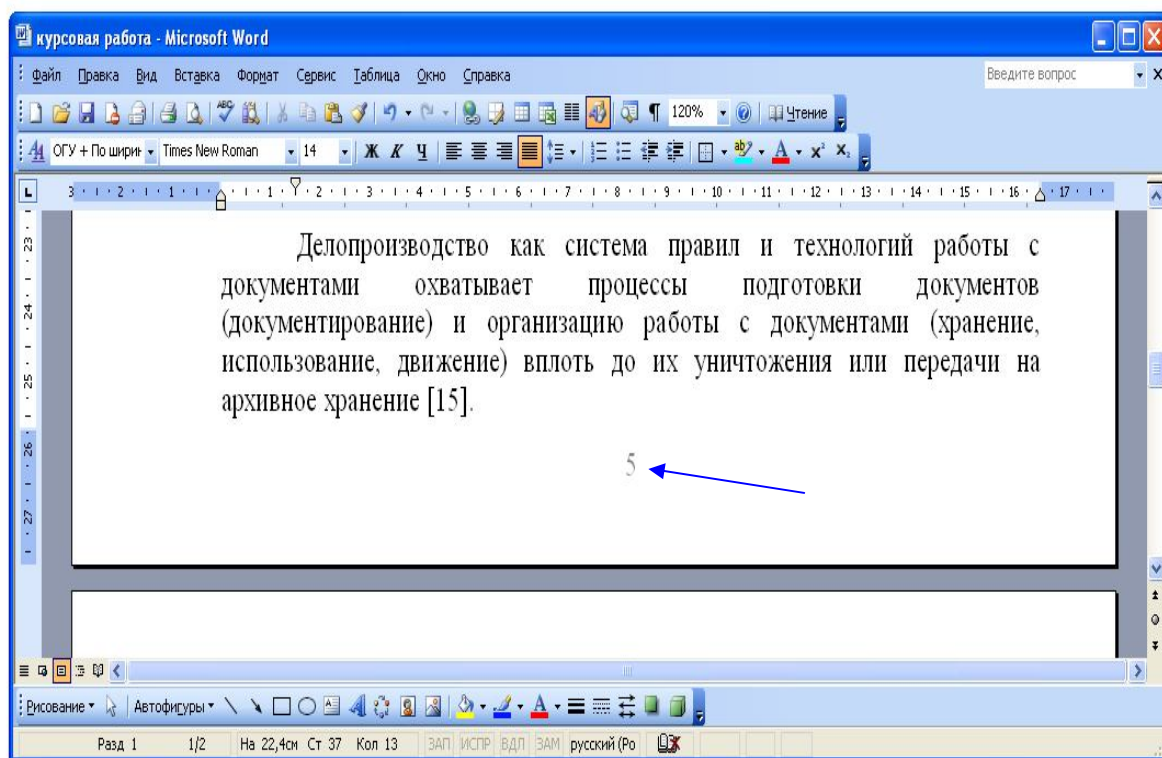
курсовая работа - Microsoft Word

Файл Правка Вид Вставка Формат Сервис Таблица Окно Справка

Введите вопрос

120% Чтение

ОГУ + По ширин Times New Roman 14 Ж К Ч

3 · 2 · 1 · 1 · 2 · 3 · 4 · 5 · 6 · 7 · 8 · 9 · 10 · 11 · 12 · 13 · 14 · 15 · 16 · 17

23 24 25 26 27

Делопроизводство как система правил и технологий работы с документами охватывает процессы подготовки документов (документирование) и организацию работы с документами (хранение, использование, движение) вплоть до их уничтожения или передачи на архивное хранение [15].

5

Рисование Автофигуры

Разд 1 1/2 На 22,4см Ст 37 Кол 13 ЗАП ИСПР ВДЛ ЗАМ русский (Ро